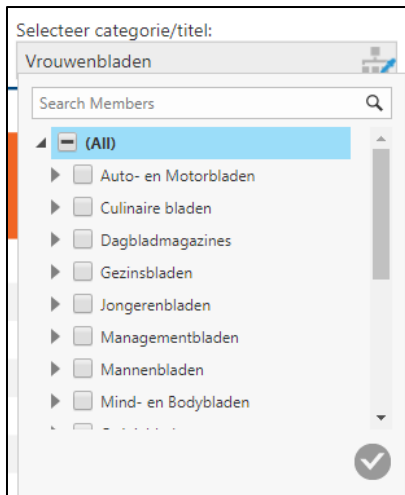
Selecteer categorie/titel:

Vrouwenbladen

Search Members

(All)

Auto- en Motorbladen

Culinaire bladen

Dagbladmagazines

Gezinsbladen

Jongerenbladen

Managementbladen

Mannenbladen

Mind- en Bodybladen

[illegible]